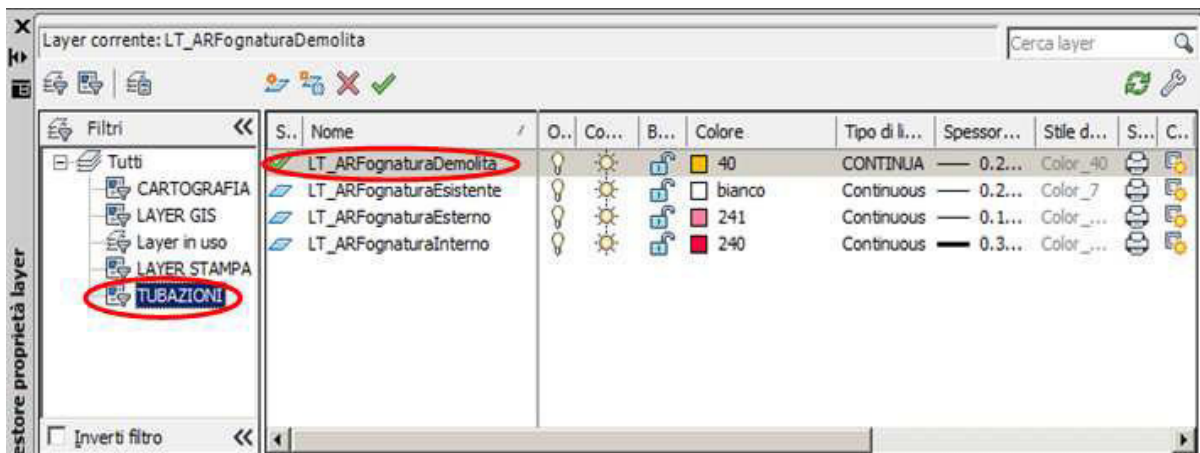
Layer corrente: LT_ARFognaturaDemolita

Cerca layer

Filtri

Tutti
CARTOGRAFIA
LAYER GIS
Layer in uso
LAYER STAMPA
TUBAZIONI

Inverti filtro

| S.. | Nome | O.. | Co... | B... | Colore | Tipo di li... | Spessor... | Stile d... | S... | C... |
|---|---|---|---|---|---|---|---|---|---|---|
| | LT_ARFognaturaDemolita | | | | 40 | CONTINUA | 0.2... | Color_40 | | |
| | LT_ARFognaturaEsistente | | | | bianco | Continuous | 0.2... | Color_7 | | |
| | LT_ARFognaturaEsterno | | | | 241 | Continuous | 0.1... | Color_... | | |
| | LT_ARFognaturaInterno | | | | 240 | Continuous | 0.3... | Color_... | | |

estore proprietà layer